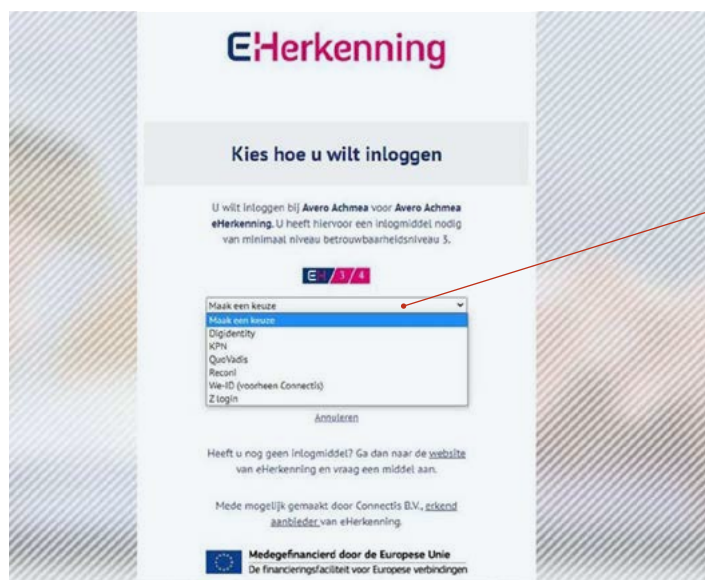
eHerkenning

Kies hoe u wilt inloggen

U wilt inloggen bij Avero Achmea voor Avero Achmea eHerkenning. U heeft hiervoor een inlogmiddel nodig van minimaal niveau betrouwbaarheidsniveau 3.

E 3 4

Maak een keuze

Maak een keuze
Digidentity
KPN
QuoVadis
Reconi
We-ID (voorheen Connectis)
Z login

Annuleren

Heeft u nog geen inlogmiddel? Ga dan naar de website van eHerkenning en vraag een middel aan.

Mede mogelijk gemaakt door Connectis B.V., erkend aanbieder van eHerkenning.

Medegefinancierd door de Europese Unie
De financieringsfaciliteit voor Europese verbindingen